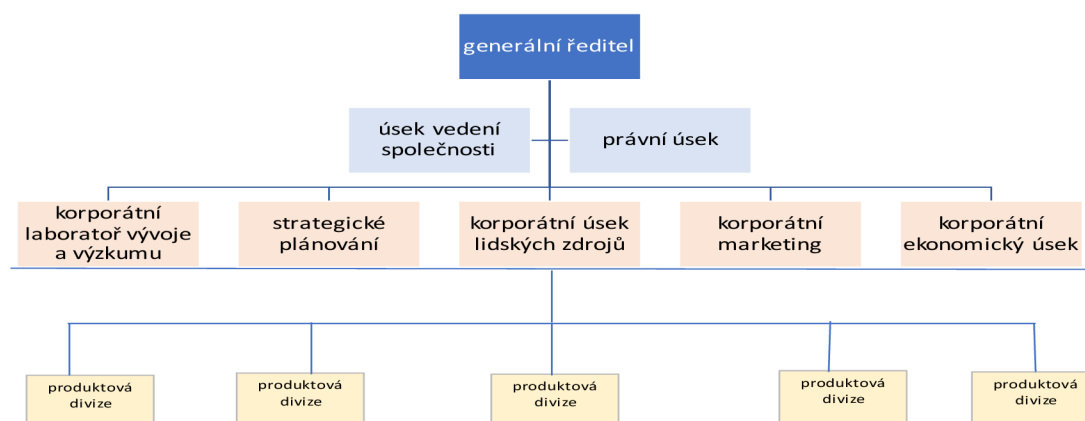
generální ředitel

úsek vedení společnosti

právní úsek

korporátní laboratoř vývoje a výzkumu

strategické plánování

korporátní úsek lidských zdrojů

korporátní marketing

korporátní ekonomický úsek

produktová divize

produktová divize

produktová divize

produktová divize

produktová divize